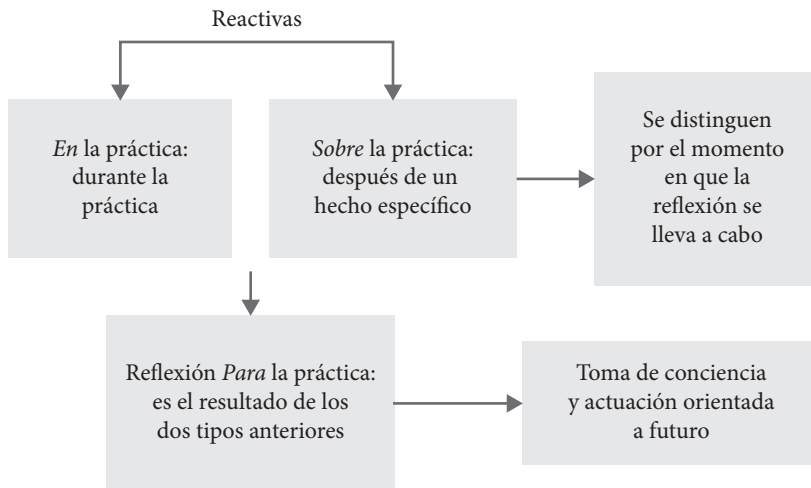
Reactivas

*En* la práctica: durante la práctica

*Sobre* la práctica: después de un hecho específico

Se distinguen por el momento en que la reflexión se lleva a cabo

Reflexión *Para* la práctica: es el resultado de los dos tipos anteriores

Toma de conciencia y actuación orientada a futuro